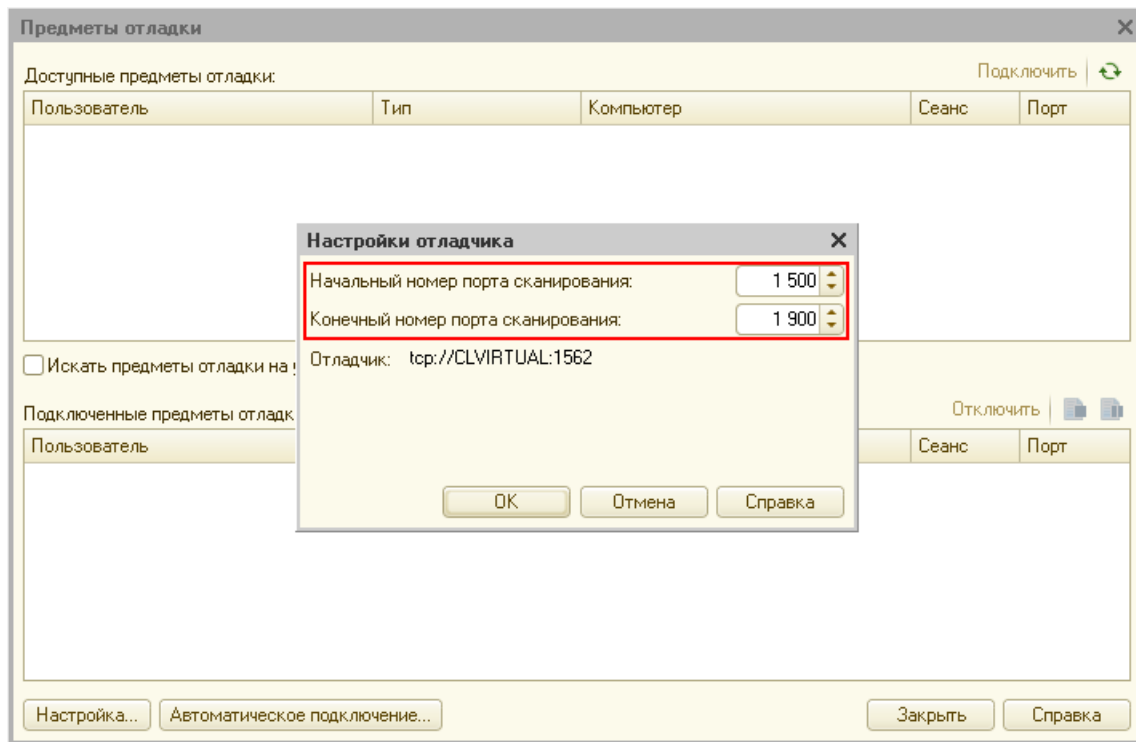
Предметы отладки

Доступные предметы отладки:

Подключить

| Пользователь | Тип | Компьютер | Сеанс | Порт |
|---|---|---|---|---|

Искать предметы отладки на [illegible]

Подключенные предметы отладк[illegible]

Отключить

| Пользователь | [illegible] | Сеанс | Порт |
|---|---|---|---|

Настройки отладчика

Начальный номер порта сканирования: 1 500

Конечный номер порта сканирования: 1 900

Отладчик: tcp://CLVIRTUAL:1562

OK Отмена Справка

Настройка... Автоматическое подключение... Закрыть Справка